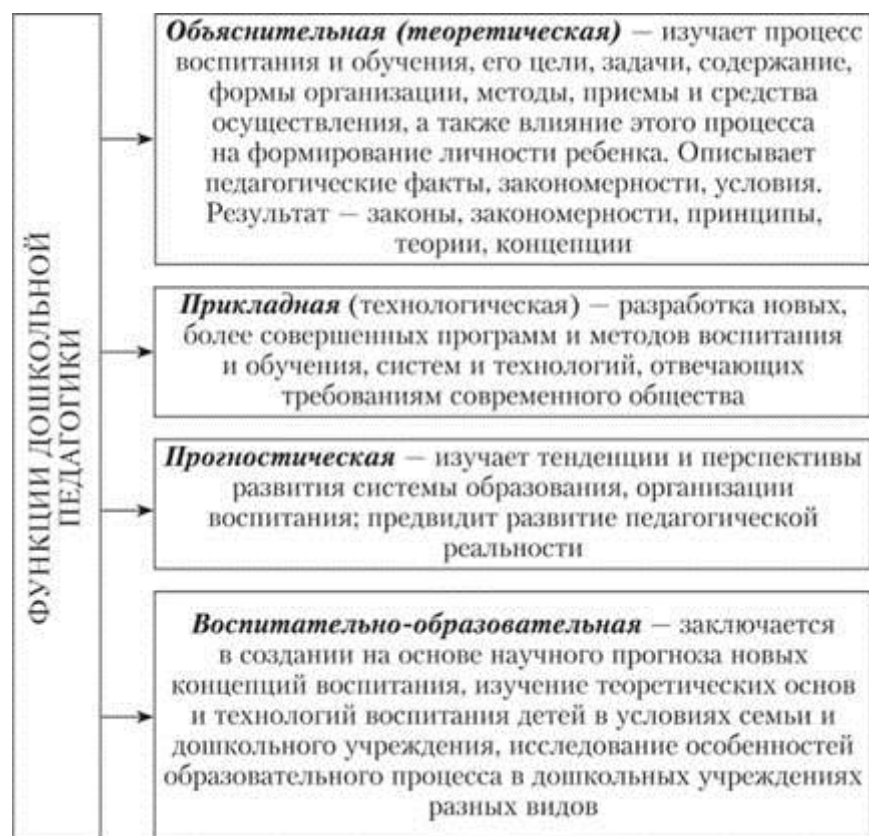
ФУНКЦИИ ДОШКОЛЬНОЙ ПЕДАГОГИКИ

***Объяснительная (теоретическая)*** — изучает процесс воспитания и обучения, его цели, задачи, содержание, формы организации, методы, приемы и средства осуществления, а также влияние этого процесса на формирование личности ребенка. Описывает педагогические факты, закономерности, условия. Результат — законы, закономерности, принципы, теории, концепции

***Прикладная*** (технологическая) — разработка новых, более совершенных программ и методов воспитания и обучения, систем и технологий, отвечающих требованиям современного общества

***Прогностическая*** — изучает тенденции и перспективы развития системы образования, организации воспитания; предвидит развитие педагогической реальности

***Воспитательно-образовательная*** — заключается в создании на основе научного прогноза новых концепций воспитания, изучение теоретических основ и технологий воспитания детей в условиях семьи и дошкольного учреждения, исследование особенностей образовательного процесса в дошкольных учреждениях разных видов